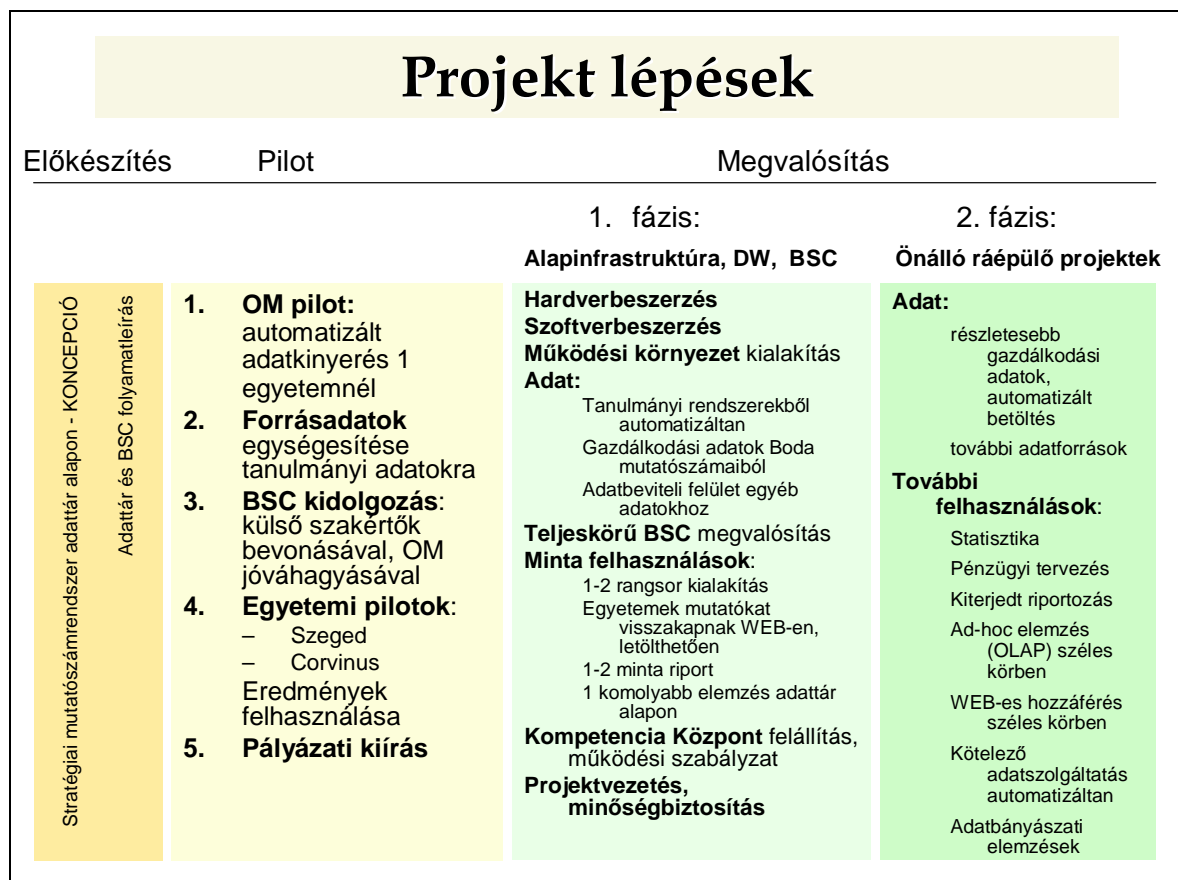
Projekt lépések

Előkészítés

Pilot

Megvalósítás

1. fázis:
Alapinfrastruktúra, DW, BSC

2. fázis:
Önálló ráépülő projektek

Stratégiai mutatószámrendszer adattár alapon - KONCEPCIÓ

Adattár és BSC folyamatleírás

1. OM pilot: automatizált adatkinyerés 1 egyetemnél
2. Forrásadatok egységesítése tanulmányi adatokra
3. BSC kidolgozás: külső szakértők bevonásával, OM jóváhagyásával
4. Egyetemi pilotok:
– Szeged
– Corvinus
Eredmények felhasználása
5. Pályázati kiírás

Hardverbeszerzés
Szoftverbeszerzés
Működési környezet kialakítás
Adat:
Tanulmányi rendszerekből automatizáltan
Gazdálkodási adatok Boda mutatószámaiból
Adatbeviteli felület egyéb adatokhoz
Teljeskörű BSC megvalósítás
Minta felhasználások:
1-2 rangsor kialakítás
Egyetemek mutatókat visszakapnak WEB-en, letölthetően
1-2 minta riport
1 komolyabb elemzés adattár alapon
Kompetencia Központ felállítás, működési szabályzat
Projektvezetés, minőségbiztosítás

Adat:
részletesebb gazdálkodási adatok, automatizált betöltés
további adatforrások
További felhasználások:
Statisztika
Pénzügyi tervezés
Kiterjedt riportozás
Ad-hoc elemzés (OLAP) széles körben
WEB-es hozzáférés széles körben
Kötelező adatszolgáltatás automatizáltan
Adatbányászati elemzések